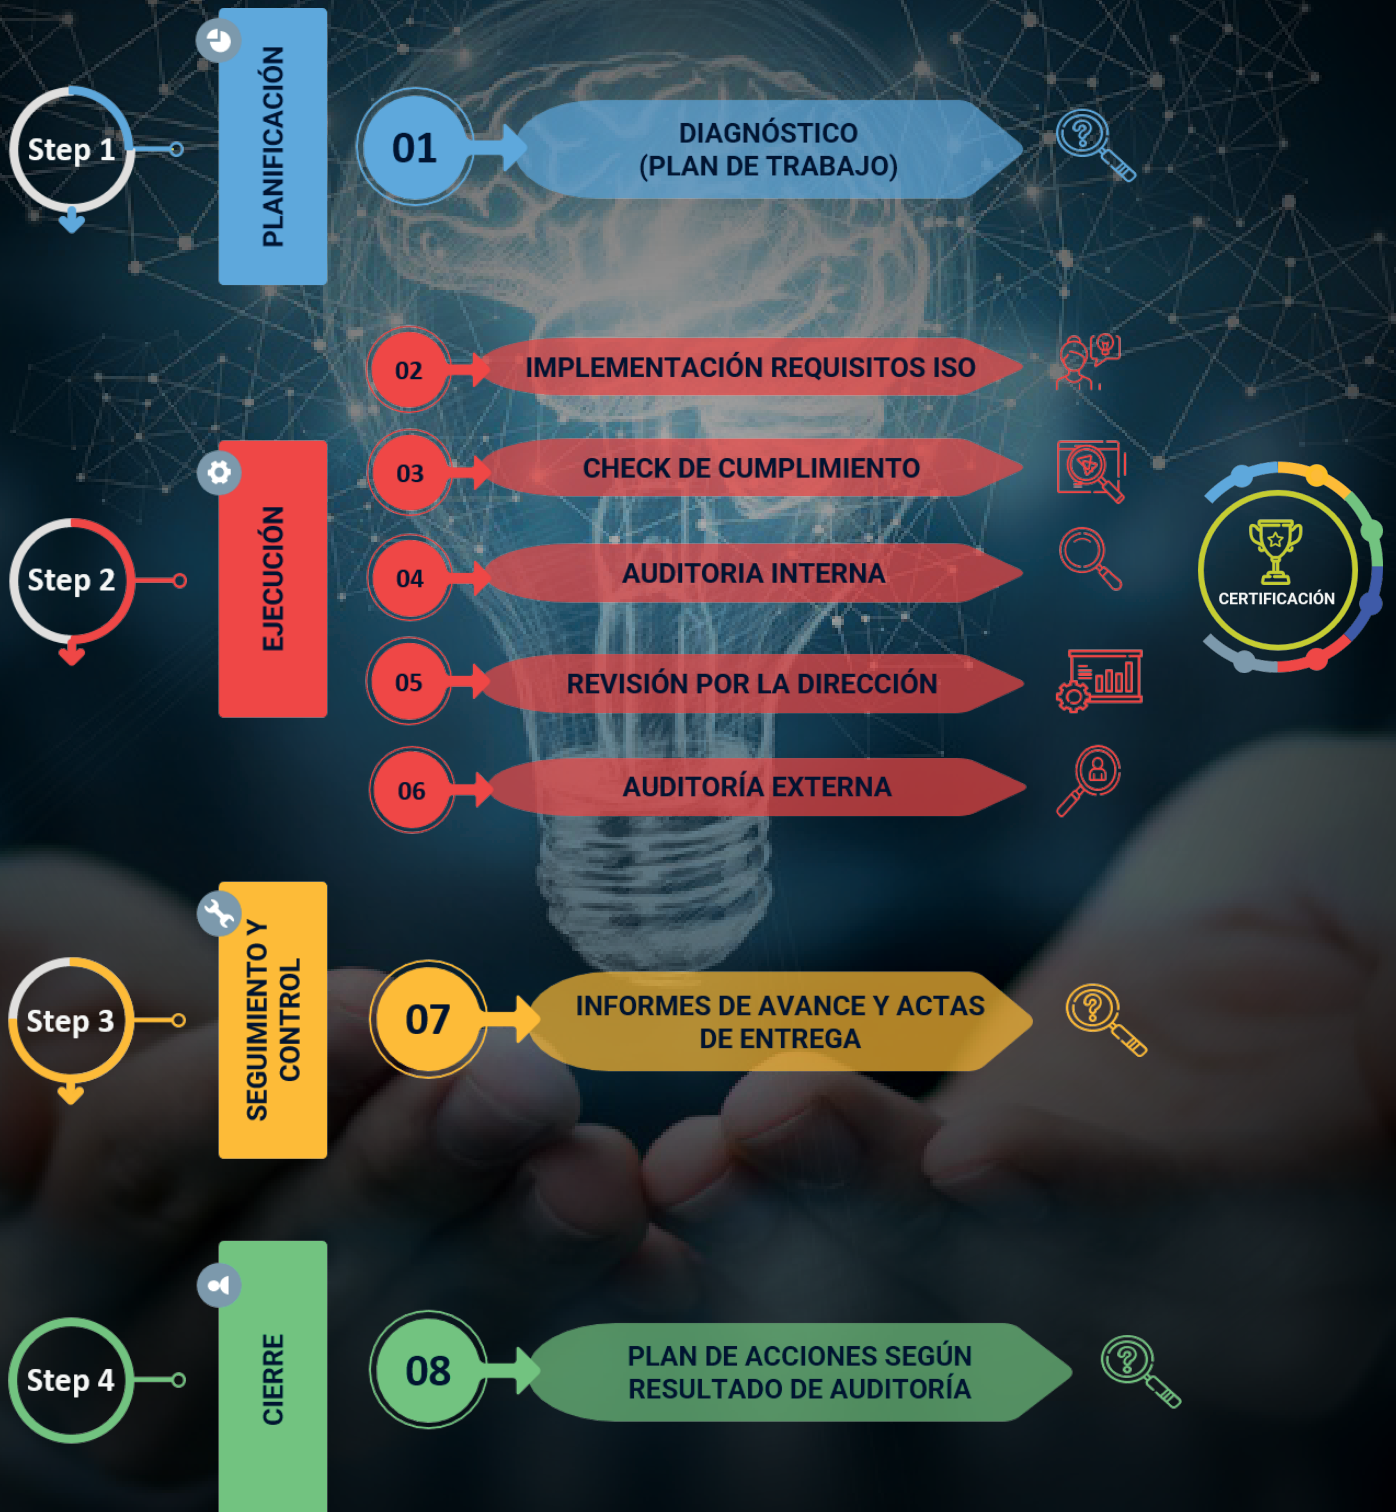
Step 1

PLANIFICACIÓN

01

DIAGNÓSTICO (PLAN DE TRABAJO)

02

IMPLEMENTACIÓN REQUISITOS ISO

Step 2

EJECUCIÓN

03

CHECK DE CUMPLIMIENTO

04

AUDITORIA INTERNA

05

REVISIÓN POR LA DIRECCIÓN

06

AUDITORÍA EXTERNA

CERTIFICACIÓN

Step 3

SEGUIMIENTO Y CONTROL

07

INFORMES DE AVANCE Y ACTAS DE ENTREGA

Step 4

CIERRE

08

PLAN DE ACCIONES SEGÚN RESULTADO DE AUDITORÍA